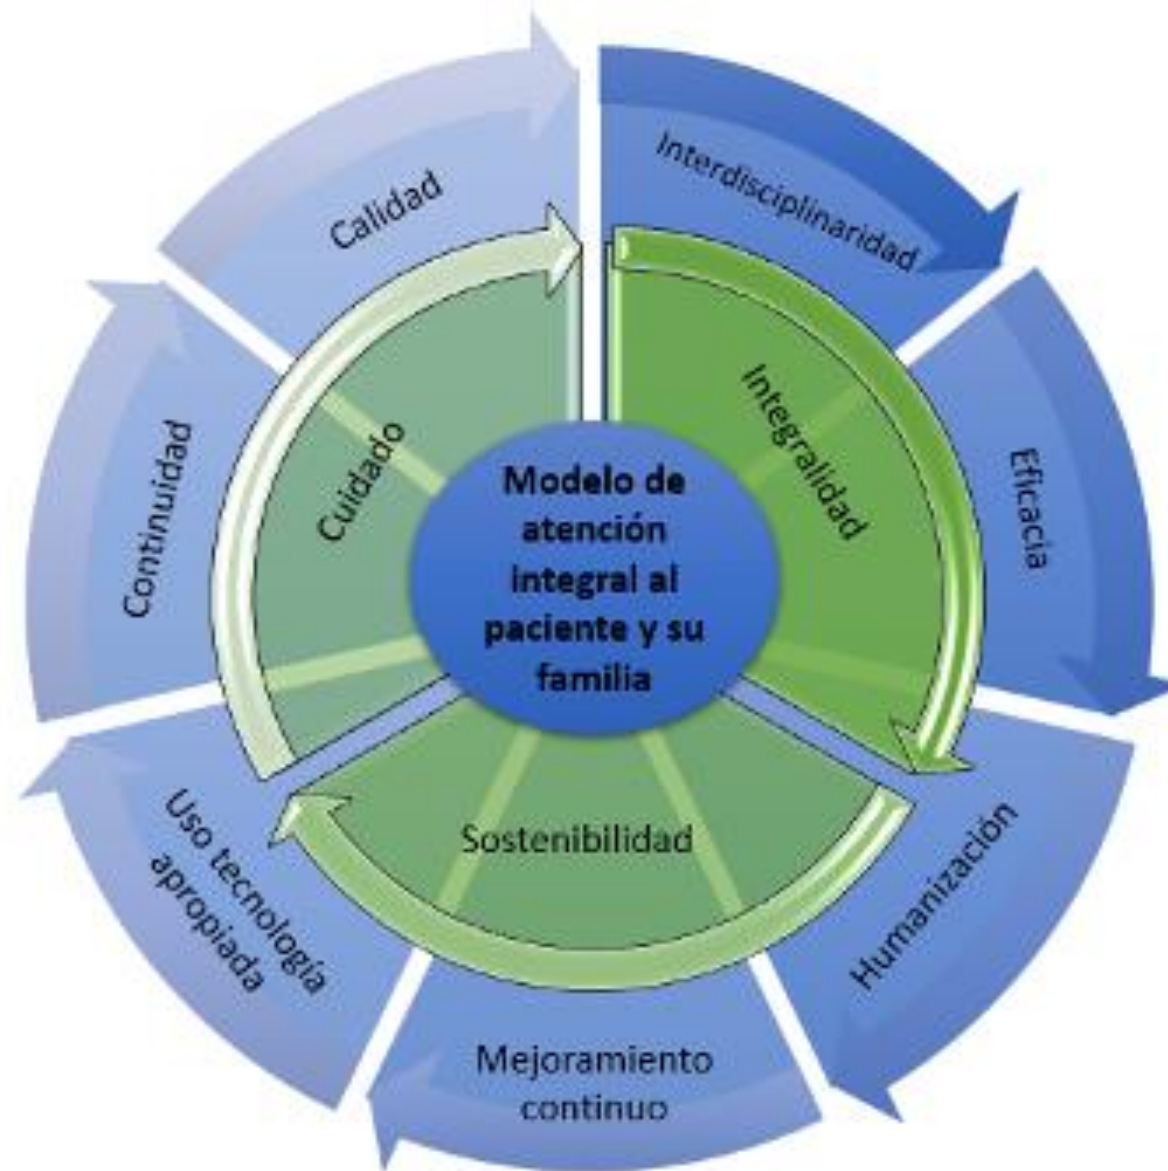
Modelo de atención integral al paciente y su familia

Cuidado

Integralidad

Sostenibilidad

Calidad

Interdisciplinaridad

Eficacia

Humanización

Mejoramiento continuo

Uso tecnología apropiada

Continuidad